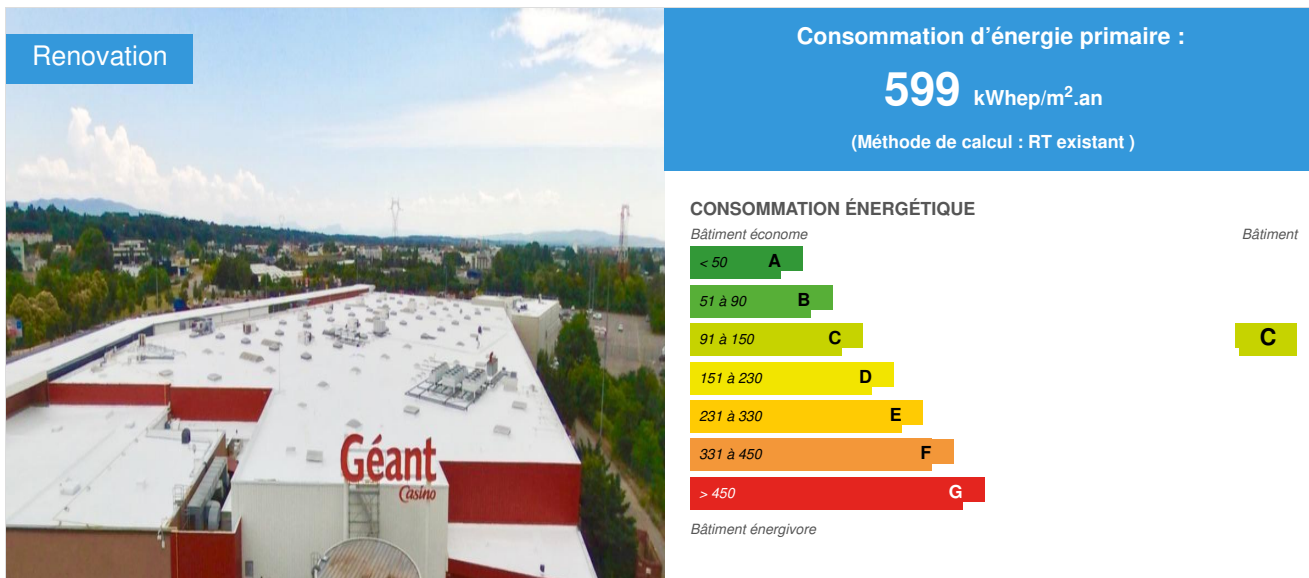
Renovation

Géant
Casino

Consommation d'énergie primaire :

599 kWhep/m$^2$.an

(Méthode de calcul : RT existant )

CONSOMMATION ÉNERGÉTIQUE

Bâtiment économe

Bâtiment

< 50 A

51 à 90 B

91 à 150 C

C

151 à 230 D

231 à 330 E

331 à 450 F

> 450 G

Bâtiment énergivore